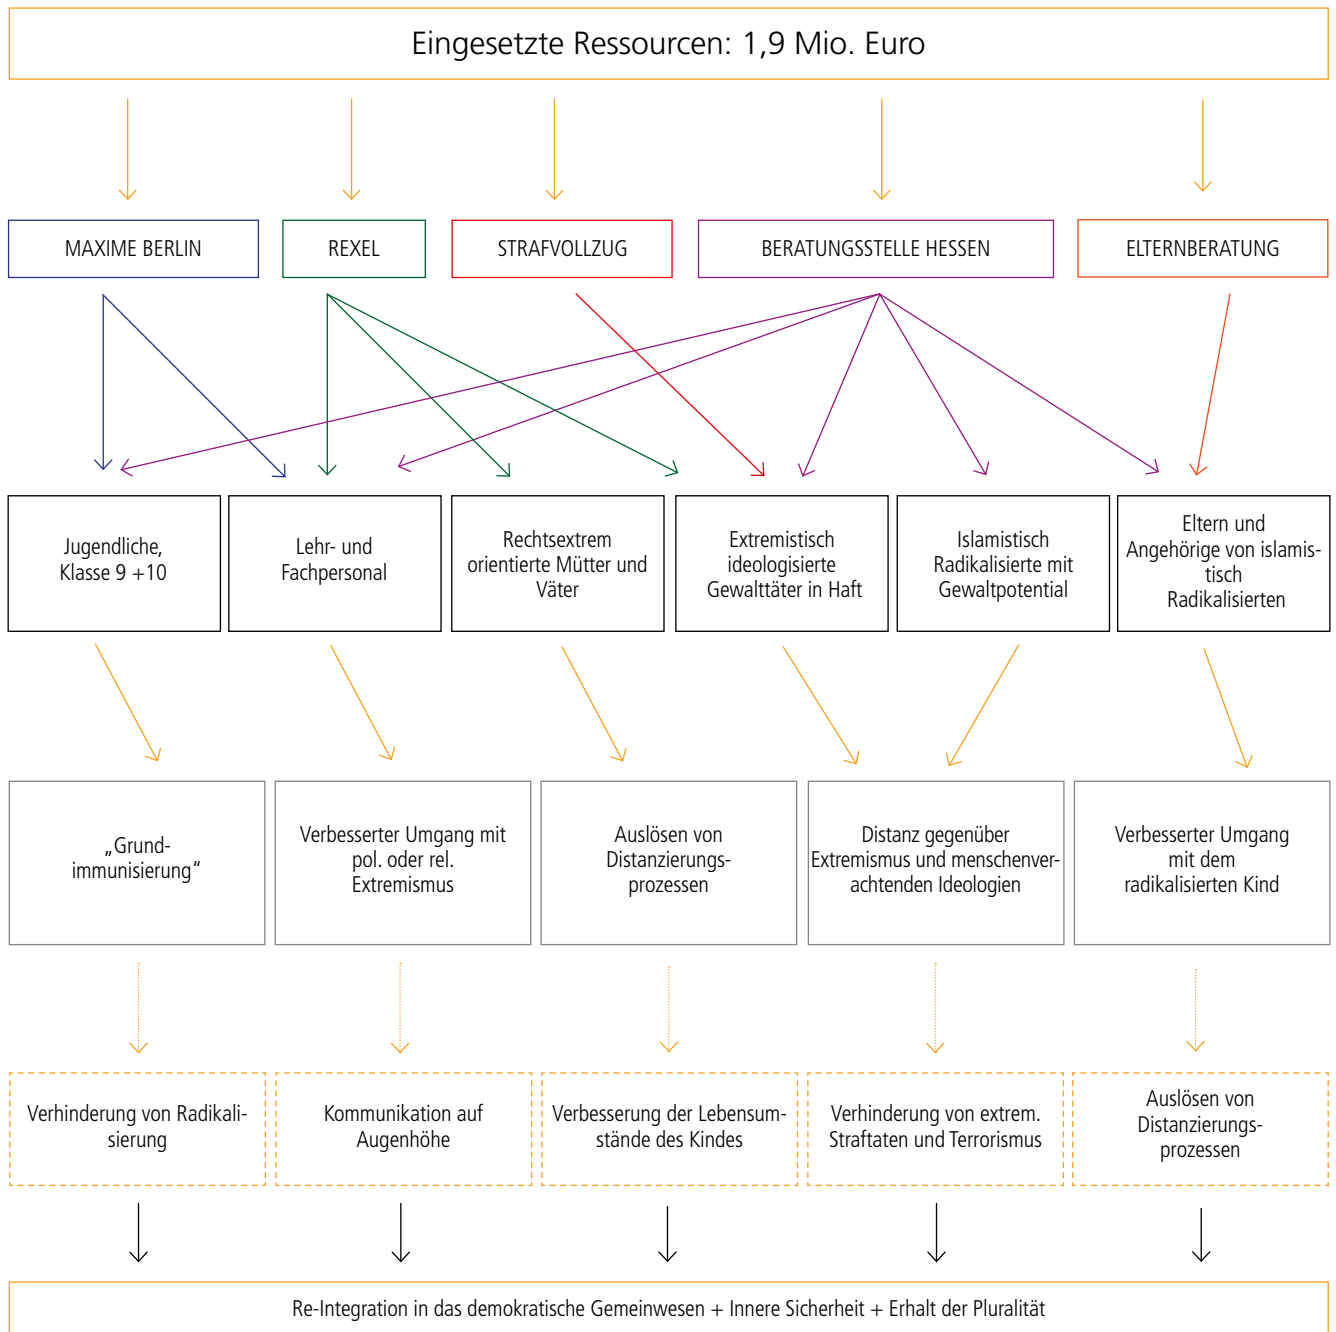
Eingesetzte Ressourcen: 1,9 Mio. Euro

MAXIME BERLIN

REXEL

STRAFVOLLZUG

BERATUNGSSTELLE HESSEN

ELTERNBERATUNG

Jugendliche, Klasse 9 +10

Lehr- und Fachpersonal

Rechtsextrem orientierte Mütter und Väter

Extremistisch ideologisierte Gewalttäter in Haft

Islamistisch Radikalisierte mit Gewaltpotential

Eltern und Angehörige von islamistisch Radikalisierten

„Grundimmunisierung“

Verbesserter Umgang mit pol. oder rel. Extremismus

Auslösen von Distanzierungsprozessen

Distanz gegenüber Extremismus und menschenverachtenden Ideologien

Verbesserter Umgang mit dem radikalisierten Kind

Verhinderung von Radikalisierung

Kommunikation auf Augenhöhe

Verbesserung der Lebensumstände des Kindes

Verhinderung von extrem. Straftaten und Terrorismus

Auslösen von Distanzierungsprozessen

Re-Integration in das demokratische Gemeinwesen + Innere Sicherheit + Erhalt der Pluralität